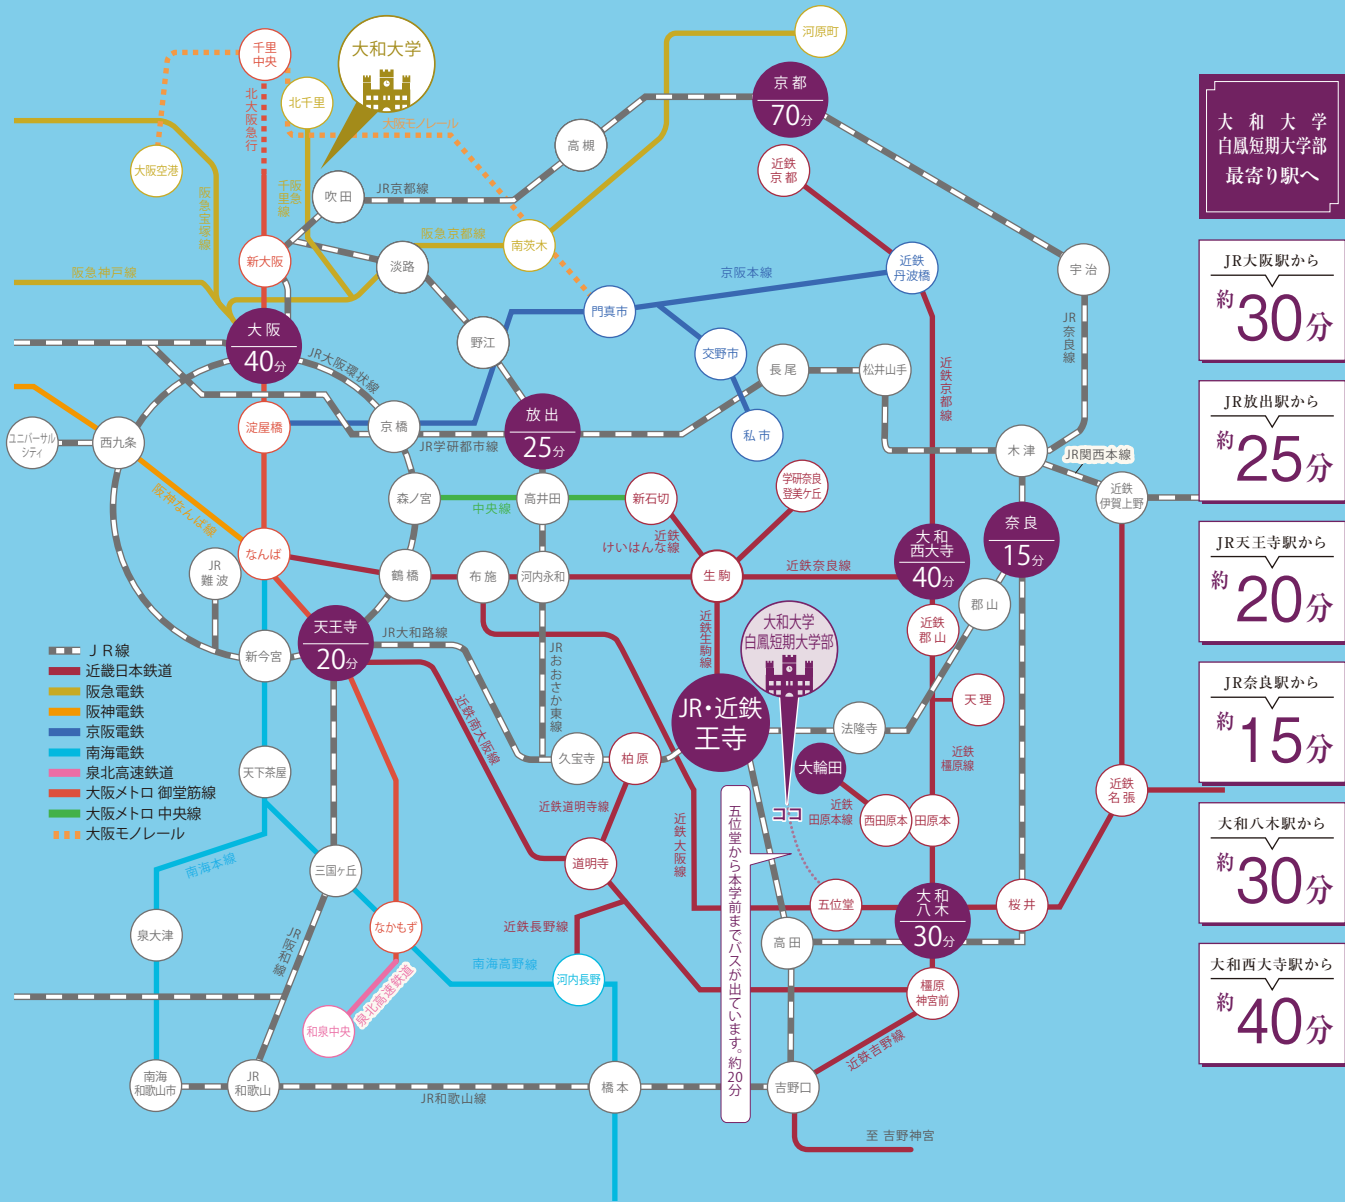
大和大学
河原町
千里中央
北千里
北大阪急行
大阪モノレール
京都
70分
高槻
大阪空港
千里線
吹田
JR京都線
近鉄京都
阪急宝塚線
阪急京都線
南茨木
新大阪
淡路
阪急神戸線
宇治
京阪本線
近鉄丹波橋
門真市
大阪
40分
野江
交野市
長尾
松井山手
JR大阪環状線
JR奈良線
近鉄京都線
淀屋橋
京橋
放出
25分
私市
ユニバーサルシティ
西九条
JR学研都市線
木津
JR関西本線
森ノ宮
高井田
新石切
学研奈良登美ケ丘
近鉄伊賀上野
中央線
阪神なんば線
近鉄けいはんな線
大和西大寺
40分
奈良
15分
なんば
JR難波
鶴橋
布施
河内永和
生駒
近鉄奈良線
郡山
天王寺
20分
JR大和路線
近鉄生駒線
大和大学白鳳短期大学部
近鉄郡山
新今宮
JRおおさか東線
JR・近鉄王寺
天理
近鉄南大阪線
法隆寺
JR線
近畿日本鉄道
阪急電鉄
阪神電鉄
京阪電鉄
南海電鉄
泉北高速鉄道
大阪メトロ 御堂筋線
大阪メトロ 中央線
大阪モノレール
天下茶屋
久宝寺
柏原
大輪田
近鉄橿原線
近鉄名張
近鉄道明寺線
ココ
近鉄田原本線
西田原本
田原本
近鉄大阪線
三国ヶ丘
南海本線
道明寺
五位堂から本学前までバスが出ています。約20分
五位堂
大和八木
30分
桜井
泉大津
なかもず
近鉄長野線
JR阪和線
高田
南海高野線
河内長野
泉北高速鉄道
和泉中央
橿原神宮前
近鉄吉野線
南海和歌山市
JR和歌山
橋本
吉野口
JR和歌山線
至 吉野神宮
大和大学白鳳短期大学部最寄り駅へ
JR大阪駅から
約30分
JR放出駅から
約25分
JR天王寺駅から
約20分
JR奈良駅から
約15分
大和八木駅から
約30分
大和西大寺駅から
約40分